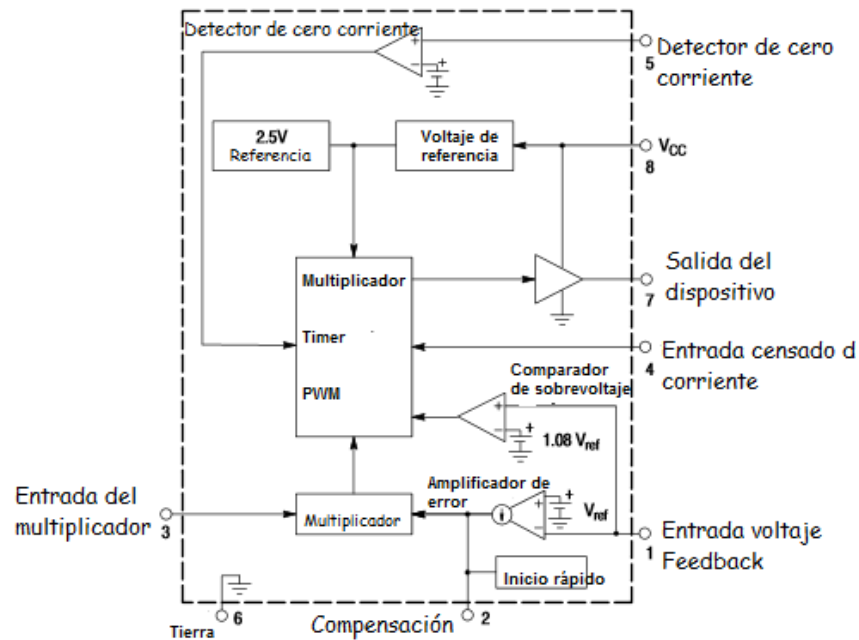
Detector de cero corriente

Detector de cero corriente
5

2.5V
Referencia

Voltaje de referencia

$V_{CC}$
8

Multiplicador

Timer

PWM

Salida del dispositivo
7

Entrada censado d corriente
4

Comparador de sobrevoltaje

+

1.08 $V_{ref}$

Amplificador de error

+

$V_{ref}$

Entrada del multiplicador
3

Multiplicador

Entrada voltaje Feedback
1

Inicio rápido

Tierra
6

Compensación
2